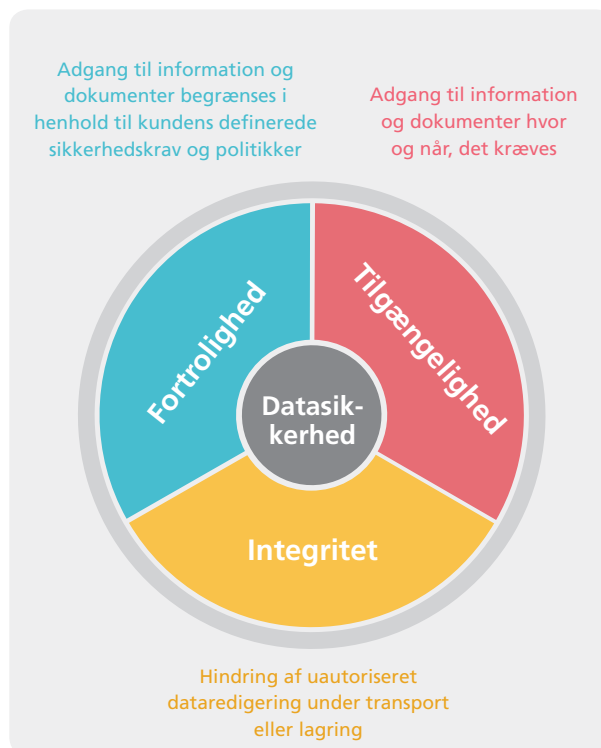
Adgang til information og dokumenter begrænses i henhold til kundens definerede sikkerhedskrav og politikker

Adgang til information og dokumenter hvor og når, det kræves

Fortrolighed

Tilgængelighed

Datasikkerhed

Integritet

Hindring af uautoriseret dataredigering under transport eller lagring